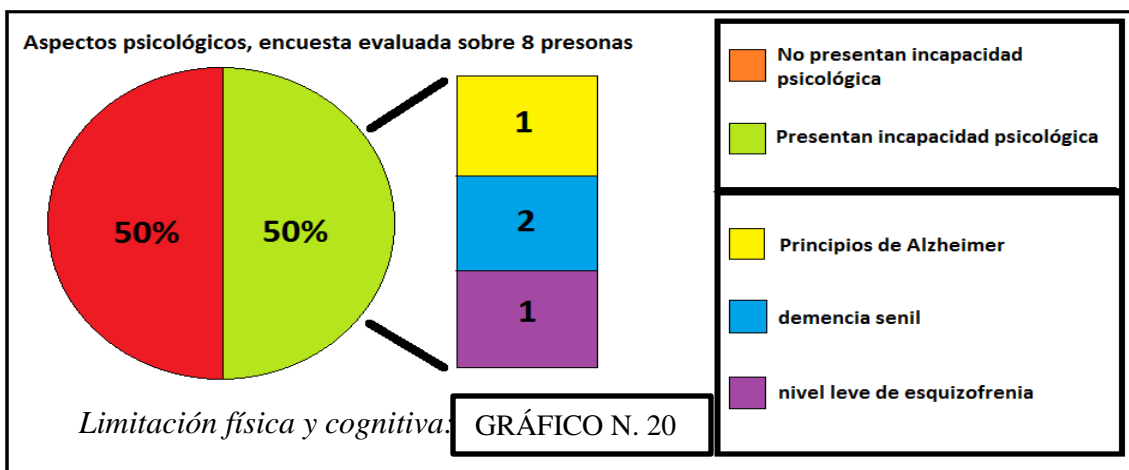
Aspectos psicológicos, encuesta evaluada sobre 8 presonas

50%

50%

1

2

1

No presentan incapacidad psicológica

Presentan incapacidad psicológica

Principios de Alzheimer

demencia senil

nivel leve de esquizofrenia

Limitación física y cognitiva.

GRÁFICO N. 20